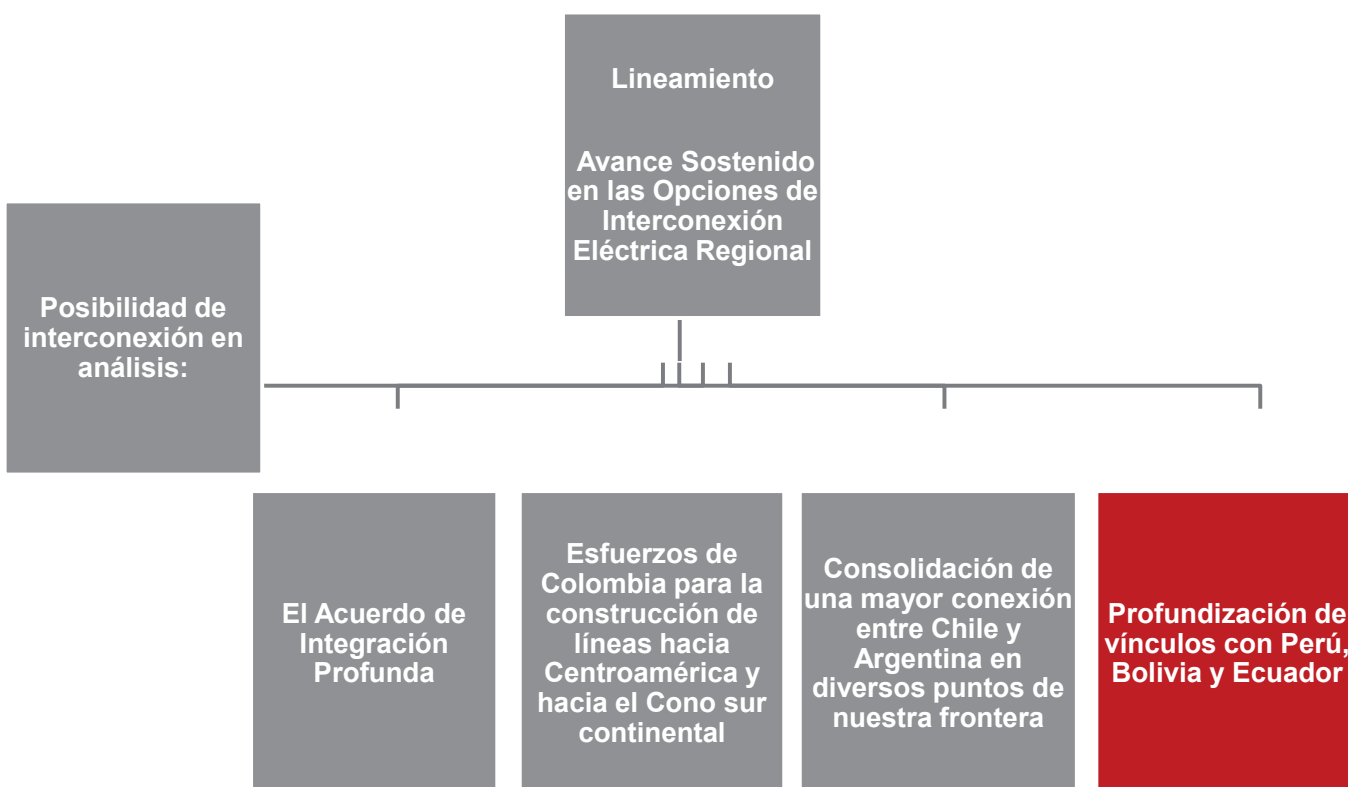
Lineamiento

Avance Sostenido en las Opciones de Interconexión Eléctrica Regional

Posibilidad de interconexión en análisis:

El Acuerdo de Integración Profunda

Esfuerzos de Colombia para la construcción de líneas hacia Centroamérica y hacia el Cono sur continental

Consolidación de una mayor conexión entre Chile y Argentina en diversos puntos de nuestra frontera

Profundización de vínculos con Perú, Bolivia y Ecuador